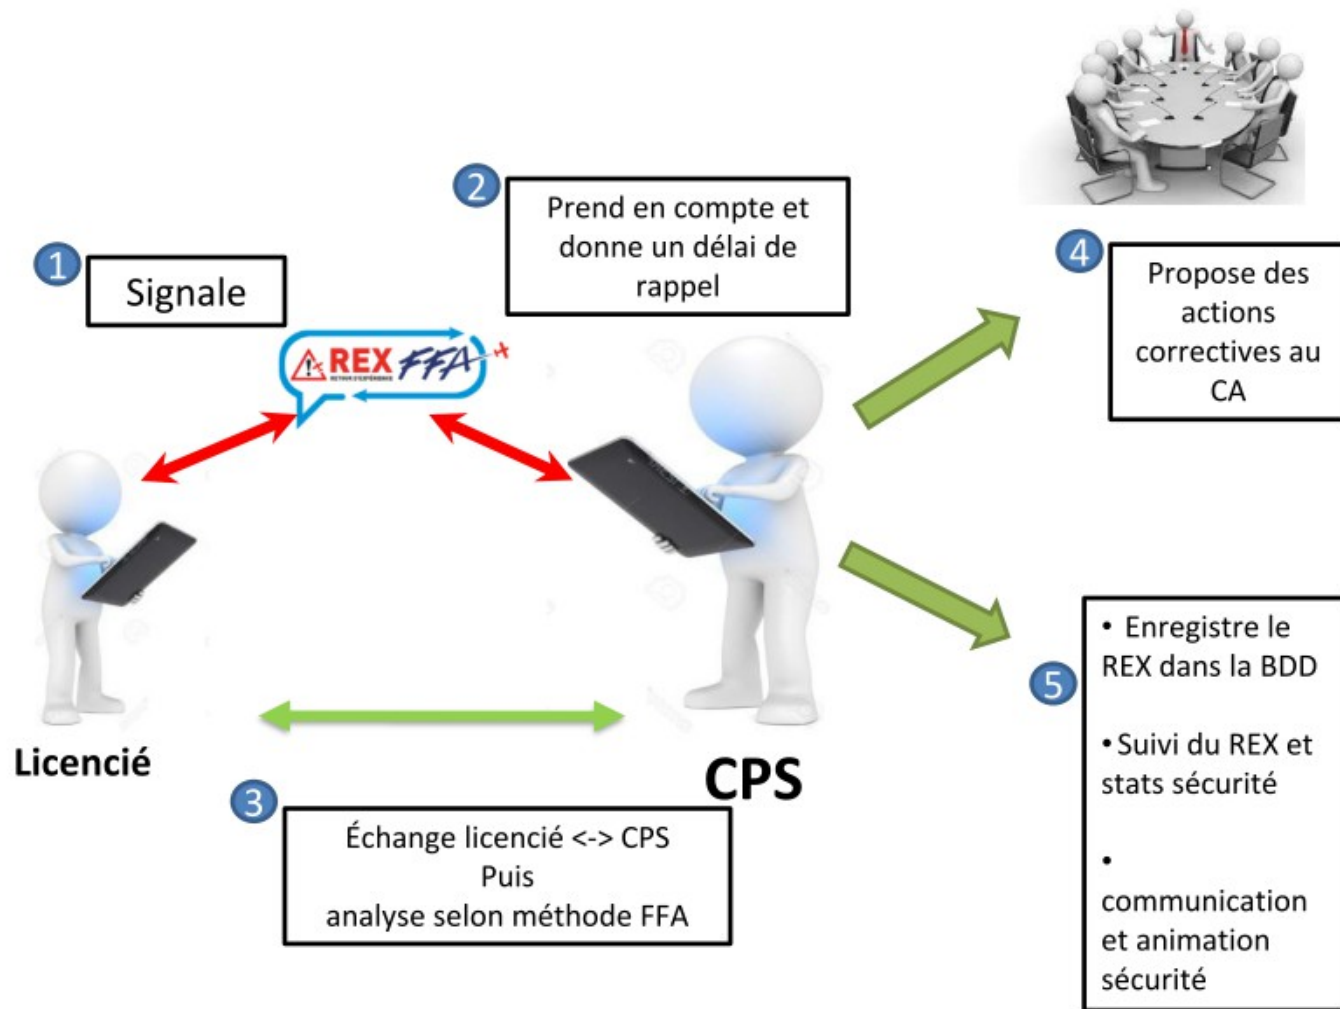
2
Prend en compte et donne un délai de rappel

1
Signale

REX FFA
RETOUR D'EXPÉRIENCE

4
Propose des actions correctives au CA

Licencié

CPS

3
Échange licencié <-> CPS
Puis
analyse selon méthode FFA

5
• Enregistre le REX dans la BDD

• Suivi du REX et stats sécurité

• communication et animation sécurité